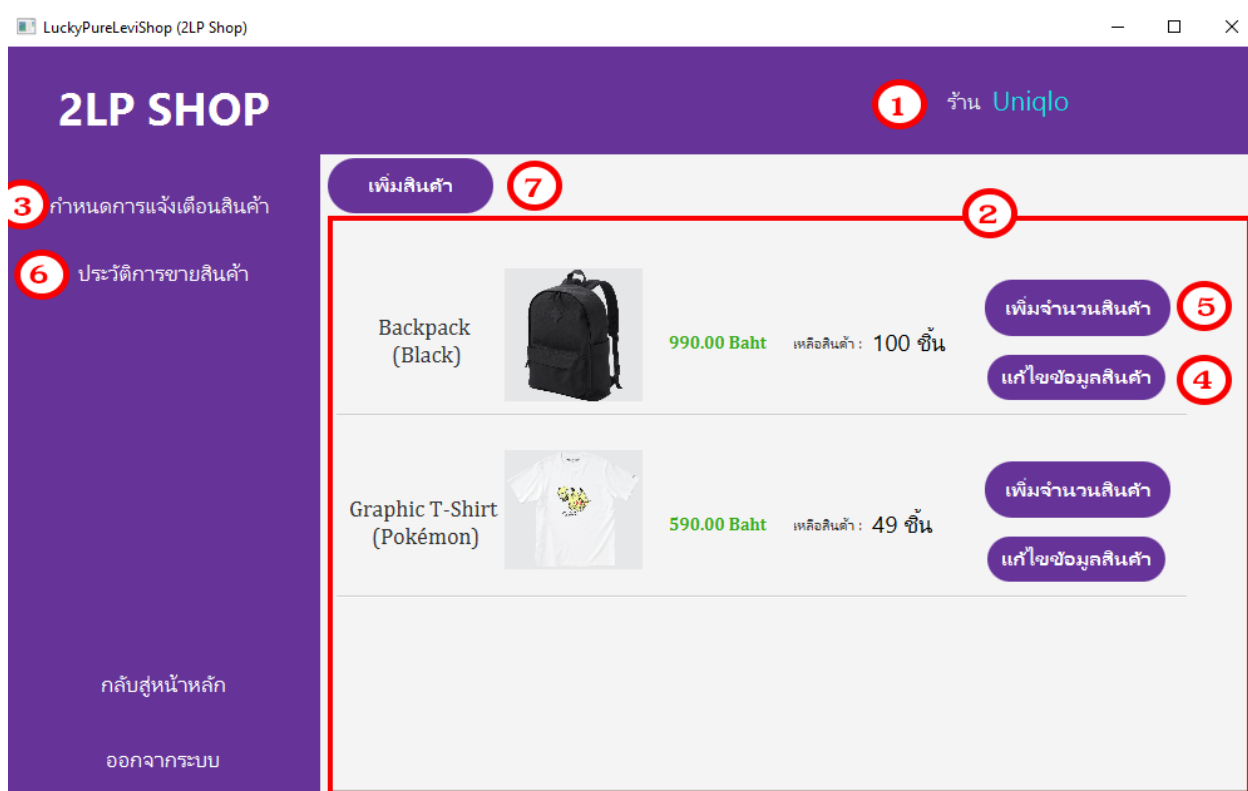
LuckyPureLeviShop (2LP Shop)

2LP SHOP

1 ร้าน Uniqlo

เพิ่มสินค้า 7

3 กำหนดการแจ้งเตือนสินค้า

6 ประวัติการขายสินค้า

2

Backpack (Black)

990.00 Baht

เหลือสินค้า : 100 ชิ้น

เพิ่มจำนวนสินค้า 5

แก้ไขข้อมูลสินค้า 4

Graphic T-Shirt (Pokémon)

590.00 Baht

เหลือสินค้า : 49 ชิ้น

เพิ่มจำนวนสินค้า

แก้ไขข้อมูลสินค้า

กลับสู่หน้าหลัก

ออกจากระบบ